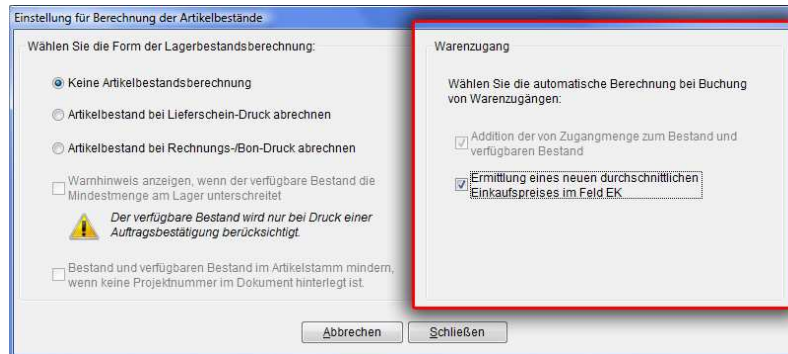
Einstellung für Berechnung der Artikelbestände

Wählen Sie die Form der Lagerbestandsberechnung:

Keine Artikelbestandsberechnung

Artikelbestand bei Lieferschein-Druck abrechnen

Artikelbestand bei Rechnungs-/Bon-Druck abrechnen

Warnhinweis anzeigen, wenn der verfügbare Bestand die Mindestmenge am Lager unterschreitet

Der verfügbare Bestand wird nur bei Druck einer Auftragsbestätigung berücksichtigt.

Bestand und verfügbaren Bestand im Artikelstamm mindern, wenn keine Projektnummer im Dokument hinterlegt ist.

Warenzugang

Wählen Sie die automatische Berechnung bei Buchung von Warenzugängen:

Addition der von Zugangmenge zum Bestand und verfügbaren Bestand

Ermittlung eines neuen durchschnittlichen Einkaufspreises im Feld EK

Abbrechen

Schließen